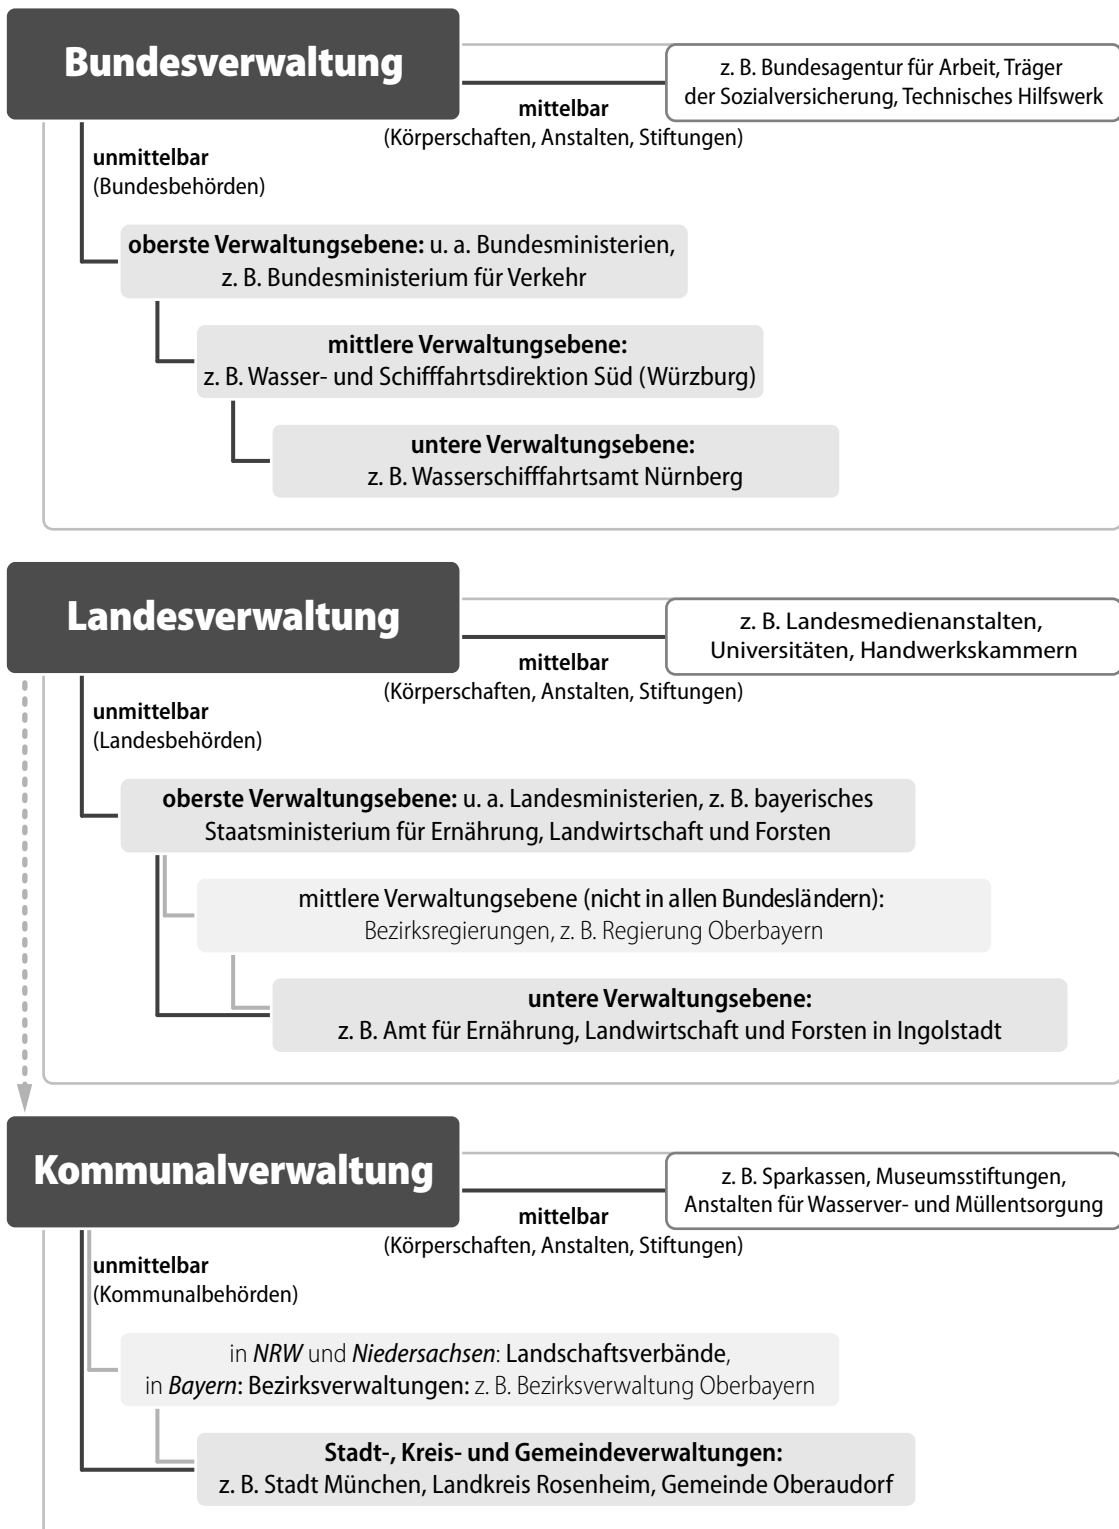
Bundesverwaltung

mittelbar
(Körperschaften, Anstalten, Stiftungen)

z. B. Bundesagentur für Arbeit, Träger der Sozialversicherung, Technisches Hilfswerk

unmittelbar
(Bundesbehörden)

oberste Verwaltungsebene: u. a. Bundesministerien, z. B. Bundesministerium für Verkehr

mittlere Verwaltungsebene:
z. B. Wasser- und Schifffahrtsdirektion Süd (Würzburg)

untere Verwaltungsebene:
z. B. Wasserschifffahrtsamt Nürnberg

Landesverwaltung

mittelbar
(Körperschaften, Anstalten, Stiftungen)

z. B. Landesmedienanstalten, Universitäten, Handwerkskammern

unmittelbar
(Landesbehörden)

oberste Verwaltungsebene: u. a. Landesministerien, z. B. bayerisches Staatsministerium für Ernährung, Landwirtschaft und Forsten

mittlere Verwaltungsebene (nicht in allen Bundesländern):
Bezirksregierungen, z. B. Regierung Oberbayern

untere Verwaltungsebene:
z. B. Amt für Ernährung, Landwirtschaft und Forsten in Ingolstadt

Kommunalverwaltung

mittelbar
(Körperschaften, Anstalten, Stiftungen)

z. B. Sparkassen, Museumsstiftungen, Anstalten für Wasserver- und Müllentsorgung

unmittelbar
(Kommunalbehörden)

in *NRW* und *Niedersachsen*: Landschaftsverbände,
in *Bayern*: Bezirksverwaltungen: z. B. Bezirksverwaltung Oberbayern

Stadt-, Kreis- und Gemeindeverwaltungen:
z. B. Stadt München, Landkreis Rosenheim, Gemeinde Oberaudorf